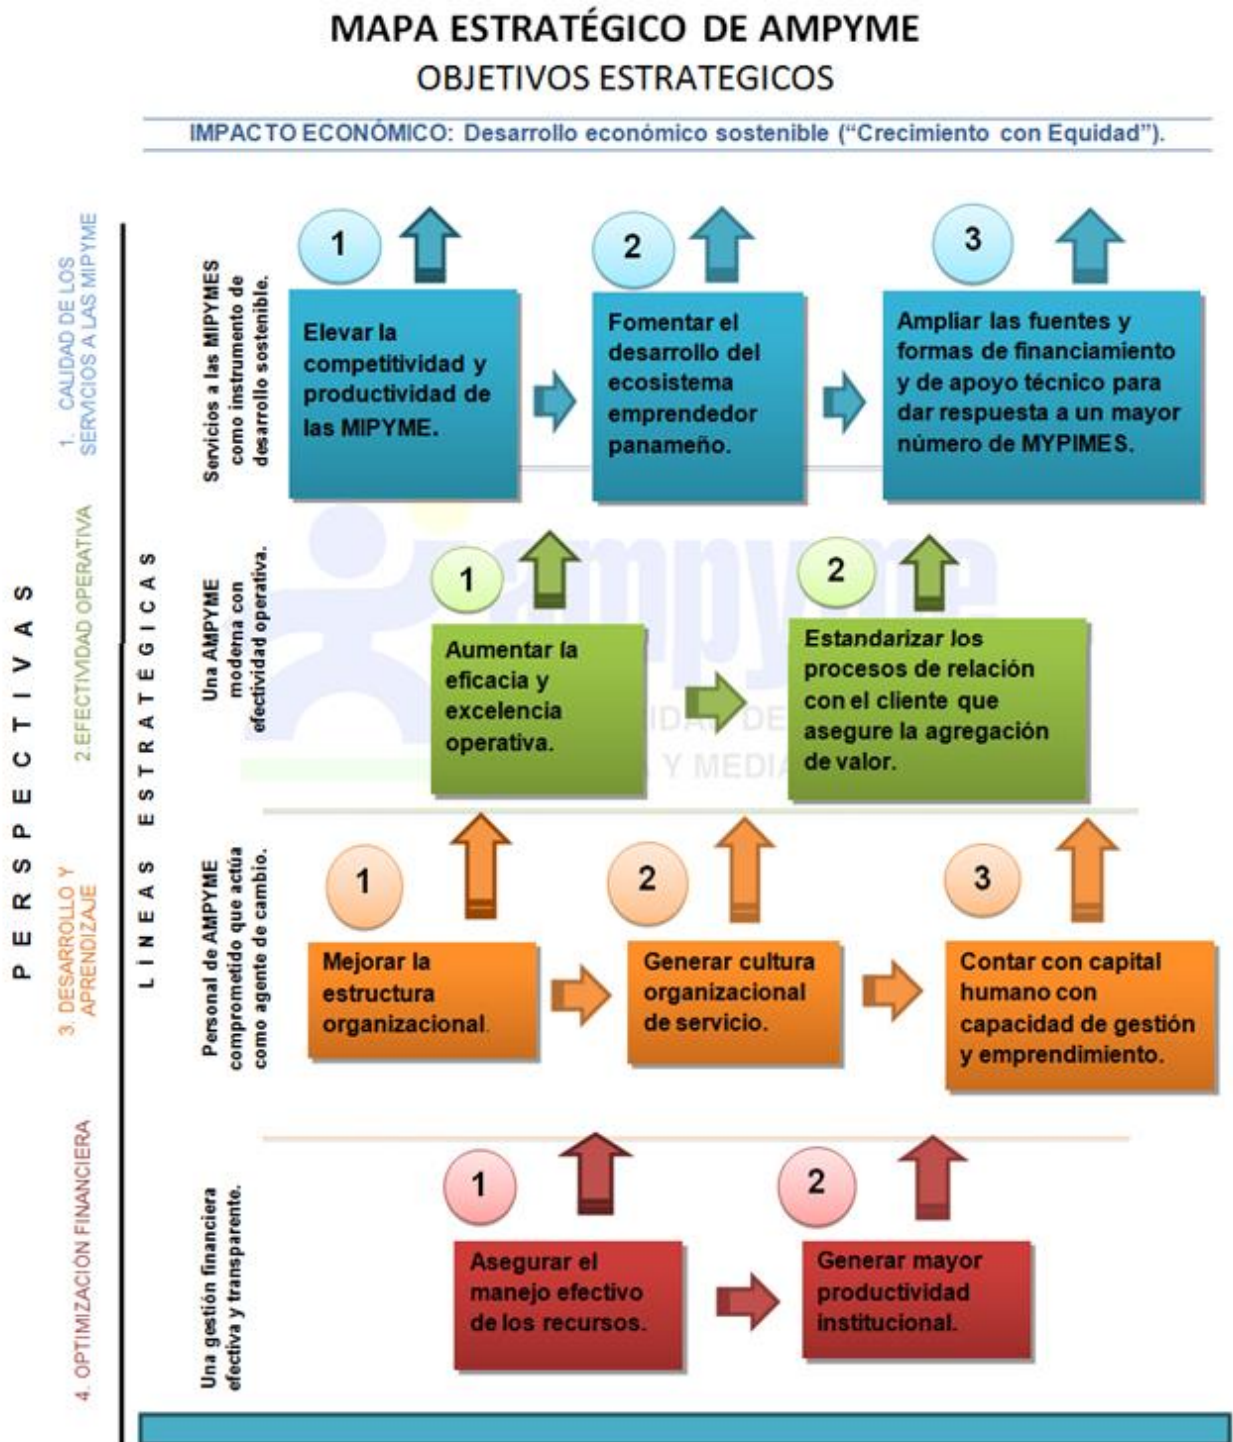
MAPA ESTRATÉGICO DE AMPYME

OBJETIVOS ESTRATEGICOS

IMPACTO ECONÓMICO: Desarrollo económico sostenible ("Crecimiento con Equidad").

PERSPECTIVAS

LÍNEAS ESTRATÉGICAS

1. CALIDAD DE LOS SERVICIOS A LAS MIPYME

Servicios a las MIPYMES como instrumento de desarrollo sostenible.

1
Elevar la competitividad y productividad de las MIPYME.

2
Fomentar el desarrollo del ecosistema emprendedor panameño.

3
Ampliar las fuentes y formas de financiamiento y de apoyo técnico para dar respuesta a un mayor número de MYPIMES.

2.EFECTIVIDAD OPERATIVA

Una AMPYME moderna con efectividad operativa.

1
Aumentar la eficacia y excelencia operativa.

2
Estandarizar los procesos de relación con el cliente que asegure la agregación de valor.

3. DESARROLLO Y APRENDIZAJE

Personal de AMPYME comprometido que actúa como agente de cambio.

1
Mejorar la estructura organizacional.

2
Generar cultura organizacional de servicio.

3
Contar con capital humano con capacidad de gestión y emprendimiento.

4. OPTIMIZACIÓN FINANCIERA

Una gestión financiera efectiva y transparente.

1
Asegurar el manejo efectivo de los recursos.

2
Generar mayor productividad institucional.